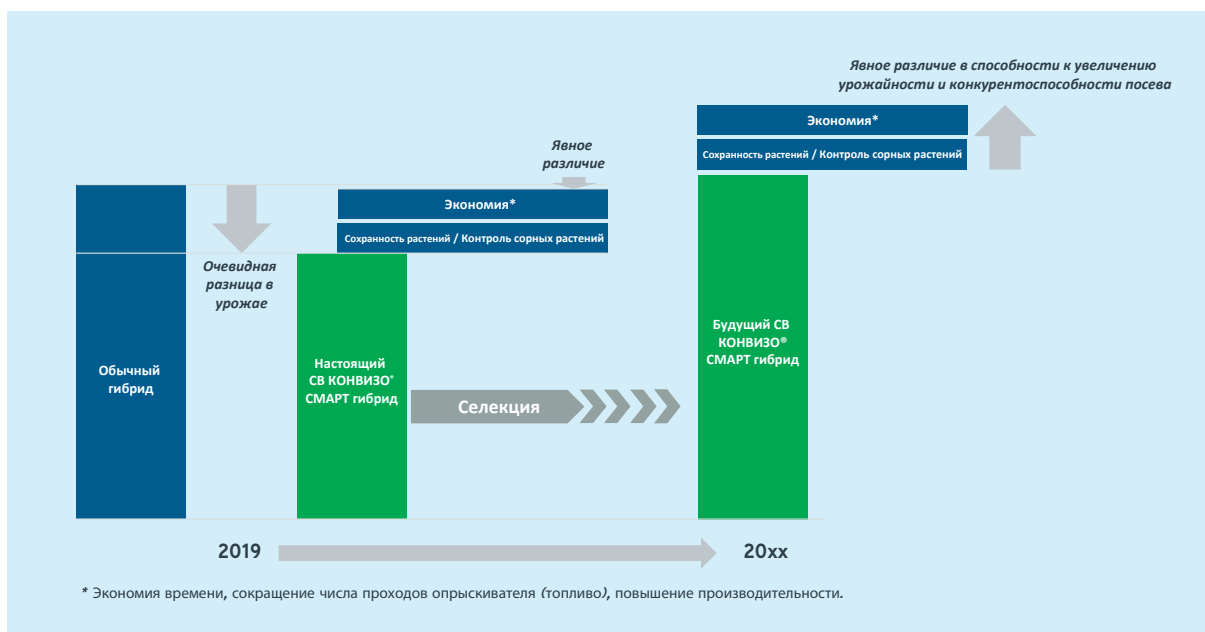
Явное различие в способности к увеличению урожайности и конкурентоспособности посева

Экономия*

Сохранность растений / Контроль сорных растений

Явное различие

Экономия*

Сохранность растений / Контроль сорных растений

Очевидная разница в урожае

Обычный гибрид

Настоящий СВ КОНВИЗО® СМАРТ гибрид

Селекция

Будущий СВ КОНВИЗО® СМАРТ гибрид

2019

20xx

* Экономия времени, сокращение числа проходов опрыскивателя (топливо), повышение производительности.